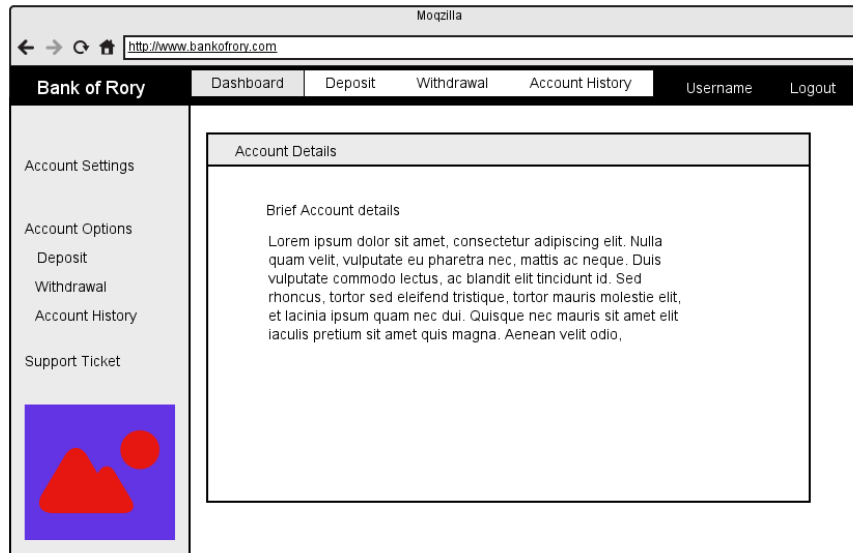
Moqzilla

http://www.bankofrory.com

Bank of Rory

Dashboard Deposit Withdrawal Account History

Username Logout

Account Settings

Account Options
Deposit
Withdrawal
Account History

Support Ticket

Account Details

Brief Account details

Lorem ipsum dolor sit amet, consectetur adipiscing elit. Nulla quam velit, vulputate eu pharetra nec, mattis ac neque. Duis vulputate commodo lectus, ac blandit elit tincidunt id. Sed rhoncus, tortor sed eleifend tristique, tortor mauris molestie elit, et lacinia ipsum quam nec dui. Quisque nec mauris sit amet elit iaculis pretium sit amet quis magna. Aenean velit odio,